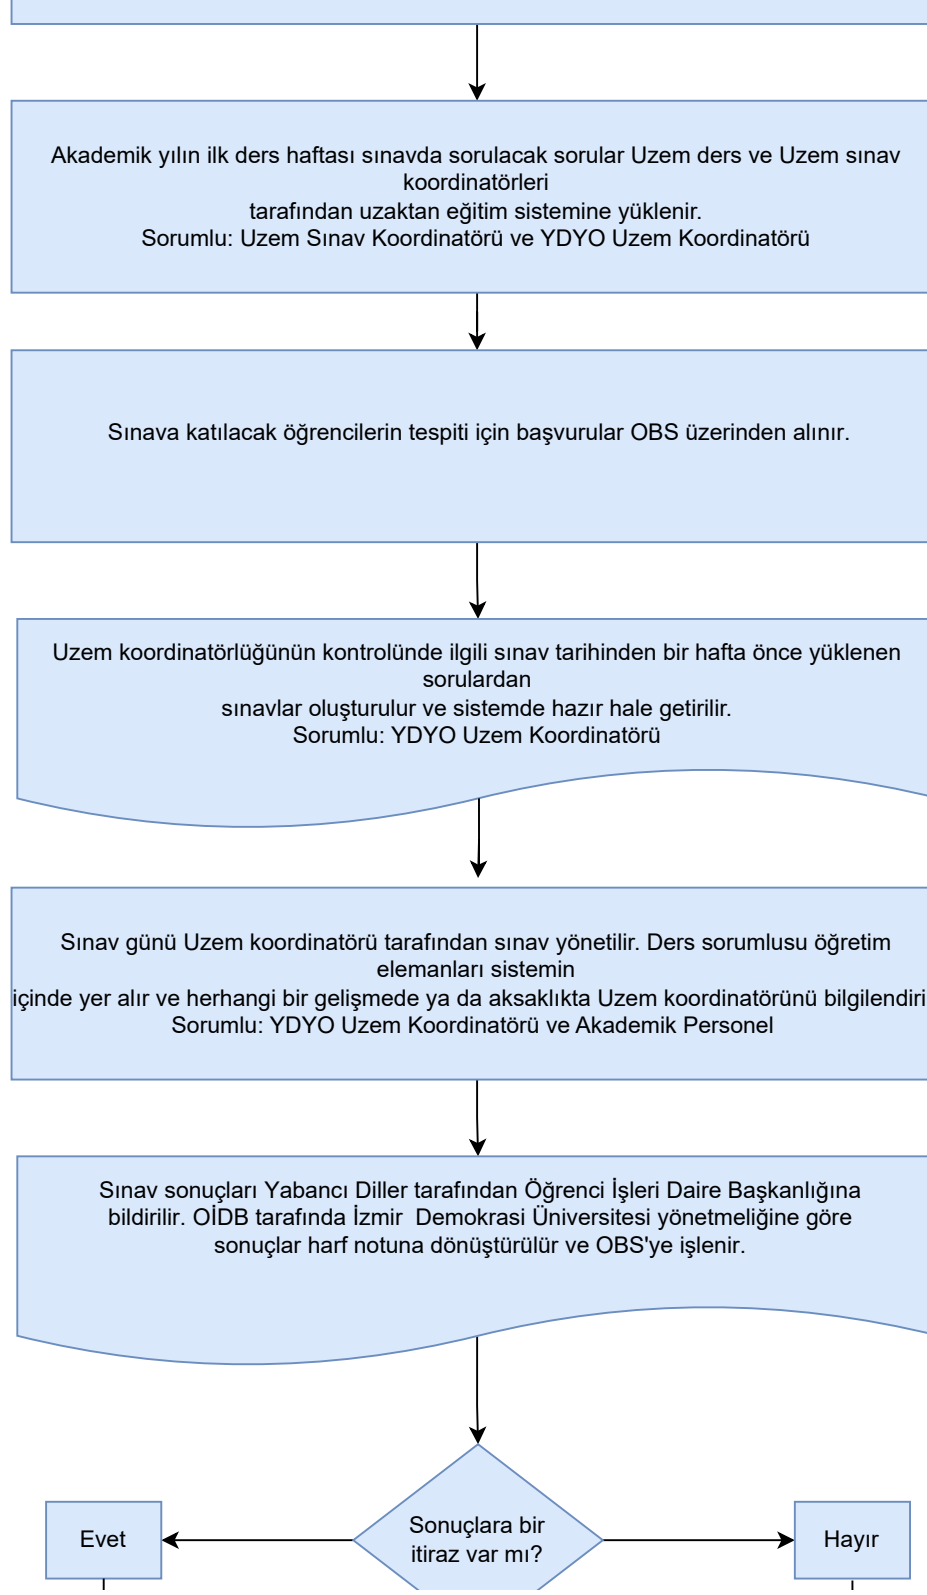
Akademik yılın ilk ders haftası sınavda sorulacak sorular Uzem ders ve Uzem sınav koordinatörleri tarafından uzaktan eğitim sistemine yüklenir.
Sorumlu: Uzem Sınav Koordinatörü ve YDYO Uzem Koordinatörü

Sınava katılacak öğrencilerin tespiti için başvurular OBS üzerinden alınır.

Uzem koordinatörlüğünün kontrolünde ilgili sınav tarihinden bir hafta önce yüklenen sorulardan sınavlar oluşturulur ve sistemde hazır hale getirilir.
Sorumlu: YDYO Uzem Koordinatörü

Sınav günü Uzem koordinatörü tarafından sınav yönetilir. Ders sorumlusu öğretim elemanları sistemin içinde yer alır ve herhangi bir gelişmede ya da aksaklıkta Uzem koordinatörünü bilgilendiri
Sorumlu: YDYO Uzem Koordinatörü ve Akademik Personel

Sınav sonuçları Yabancı Diller tarafından Öğrenci İşleri Daire Başkanlığına bildirilir. OİDB tarafında İzmir Demokrasi Üniversitesi yönetmeliğine göre sonuçlar harf notuna dönüştürülür ve OBS'ye işlenir.

Evet

Sonuçlara bir itiraz var mı?

Hayır